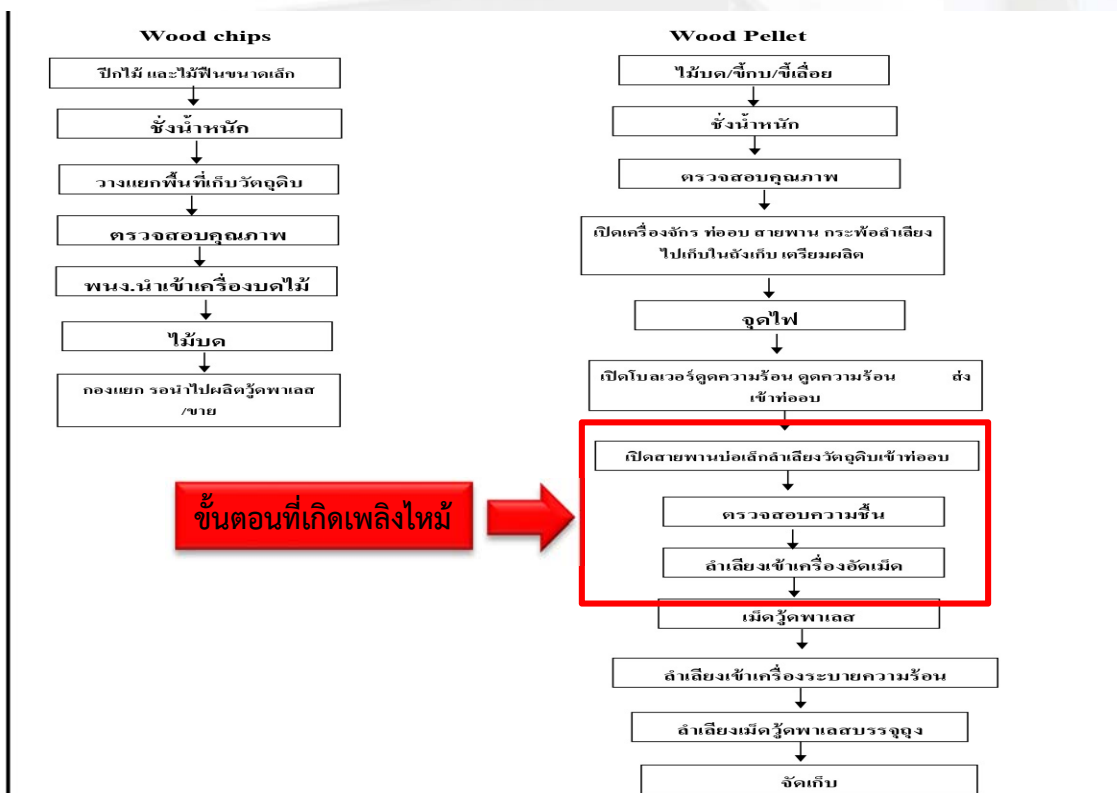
Wood chips

ปีกไม้ และไม้ฟืนขนาดเล็ก

ชั่งน้ำหนัก

วางแยกพื้นที่เก็บวัตถุดิบ

ตรวจสอบคุณภาพ

พนง.นำเข้าเครื่องบดไม้

ไม้บด

กองแยก รอนำไปผลิตวู้ดพาเลส /ขาย

Wood Pellet

ไม้บด/ขี้กบ/ขี้เลื่อย

ชั่งน้ำหนัก

ตรวจสอบคุณภาพ

เปิดเครื่องจักร ท่ออบ สายพาน กระพ้อลำเลียง ไปเก็บในถังเก็บ เตรียมผลิต

จุดไฟ

เปิดโบลเวอร์ดูดความร้อน ดูดความร้อน ส่งเข้าท่ออบ

เปิดสายพานบ่อเล็กลำเลียงวัตถุดิบเข้าท่ออบ

ตรวจสอบความชื้น

ลำเลียงเข้าเครื่องอัดเม็ด

เม็ดวู้ดพาเลส

ลำเลียงเข้าเครื่องระบายความร้อน

ลำเลียงเม็ดวู้ดพาเลสบรรจุถุง

จัดเก็บ

ขั้นตอนที่เกิดเพลิงไหม้